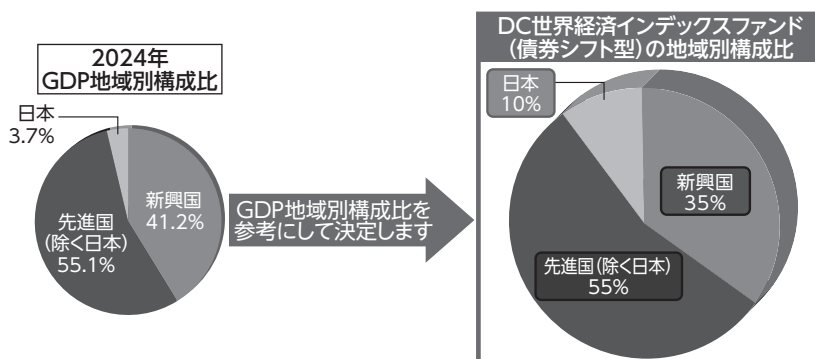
2024年
GDP地域別構成比

日本
3.7%

新興国
41.2%

先進国
(除く日本)
55.1%

GDP地域別構成比を
参考にして決定します

DC世界経済インデックスファンド
(債券シフト型)の地域別構成比

日本
10%

新興国
35%

先進国(除く日本)
55%